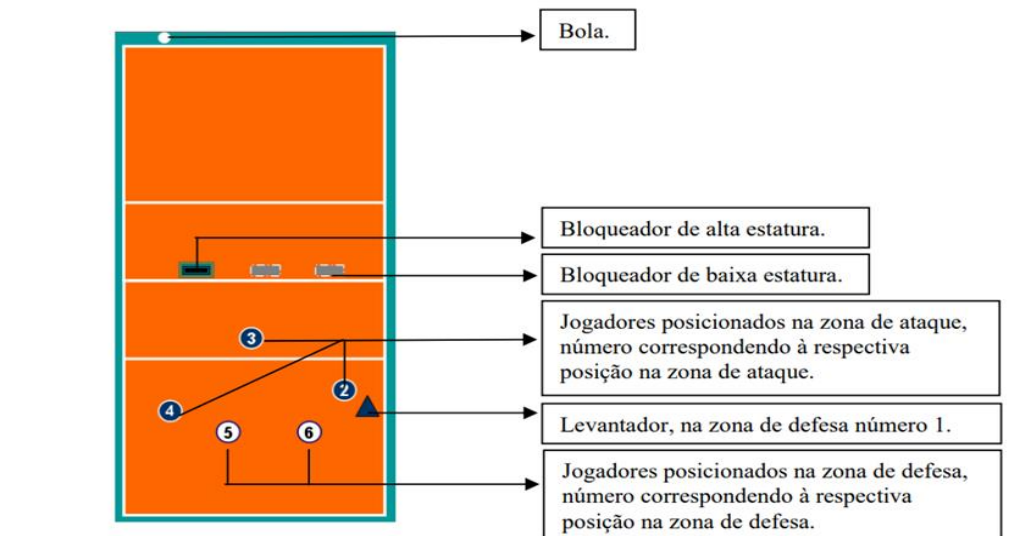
Bola.

Bloqueador de alta estatura.

Bloqueador de baixa estatura.

3

Jogadores posicionados na zona de ataque, número correspondendo à respectiva posição na zona de ataque.

2

4

Levantador, na zona de defesa número 1.

5

6

Jogadores posicionados na zona de defesa, número correspondendo à respectiva posição na zona de defesa.